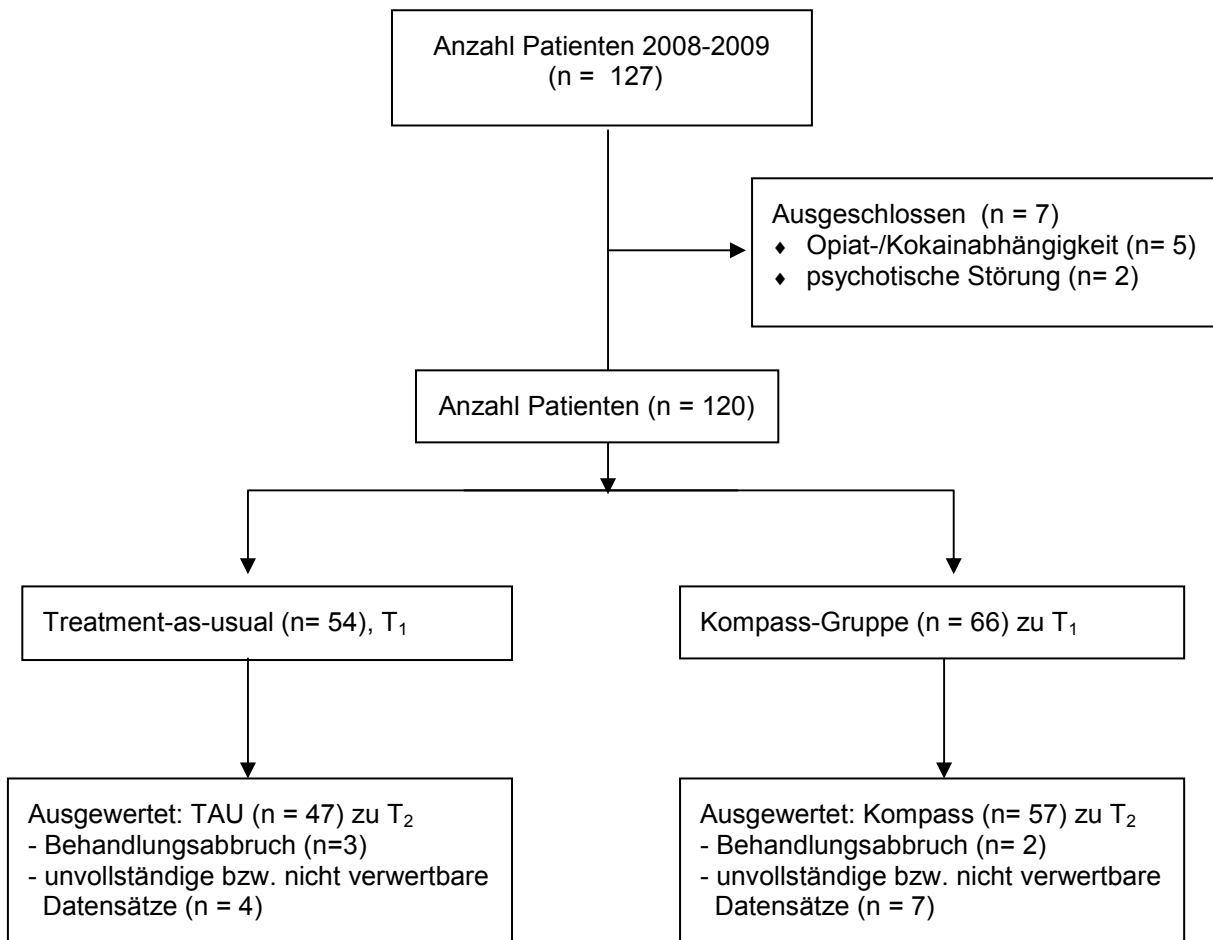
Anzahl Patienten 2008-2009
(n = 127)

Ausgeschlossen (n = 7)
♦ Opiat-/Kokainabhängigkeit (n= 5)
♦ psychotische Störung (n= 2)

Anzahl Patienten (n = 120)

Treatment-as-usual (n= 54), $T_1$

Kompass-Gruppe (n = 66) zu $T_1$

Ausgewertet: TAU (n = 47) zu $T_2$
- Behandlungsabbruch (n=3)
- unvollständige bzw. nicht verwertbare Datensätze (n = 4)

Ausgewertet: Kompass (n= 57) zu $T_2$
- Behandlungsabbruch (n= 2)
- unvollständige bzw. nicht verwertbare Datensätze (n = 7)